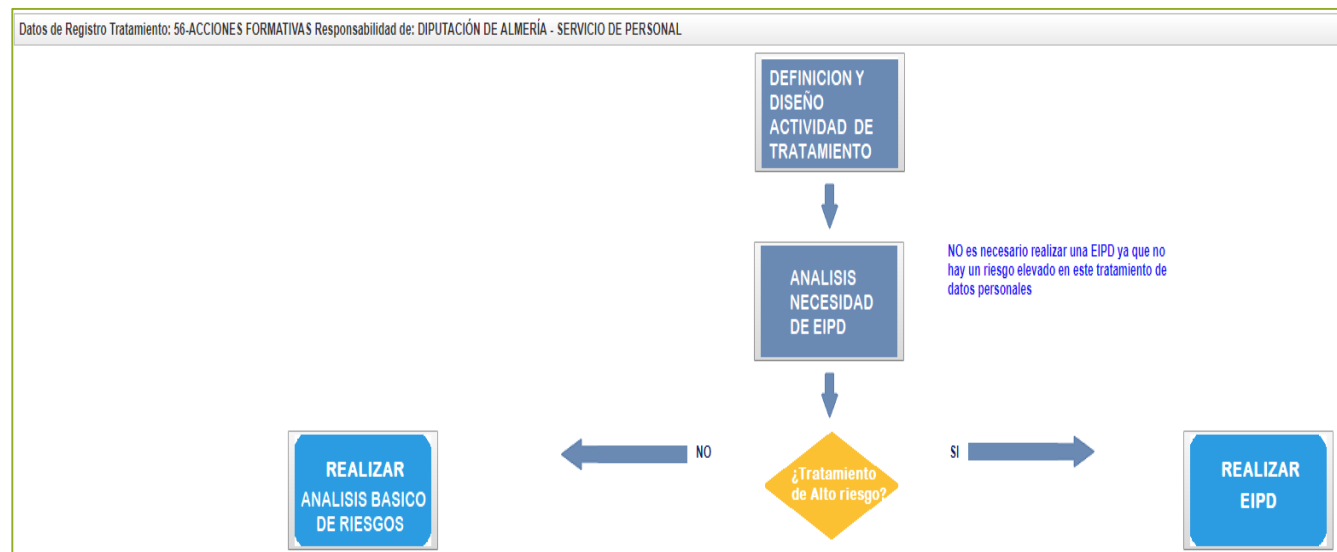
Datos de Registro Tratamiento: 56-ACCIONES FORMATIVAS Responsabilidad de: DIPUTACIÓN DE ALMERÍA - SERVICIO DE PERSONAL

DEFINICION Y DISEÑO ACTIVIDAD DE TRATAMIENTO

ANALISIS NECESIDAD DE EIPD

NO es necesario realizar una EIPD ya que no hay un riesgo elevado en este tratamiento de datos personales

REALIZAR ANALISIS BASICO DE RIESGOS

NO

¿Tratamiento de Alto riesgo?

SI

REALIZAR EIPD